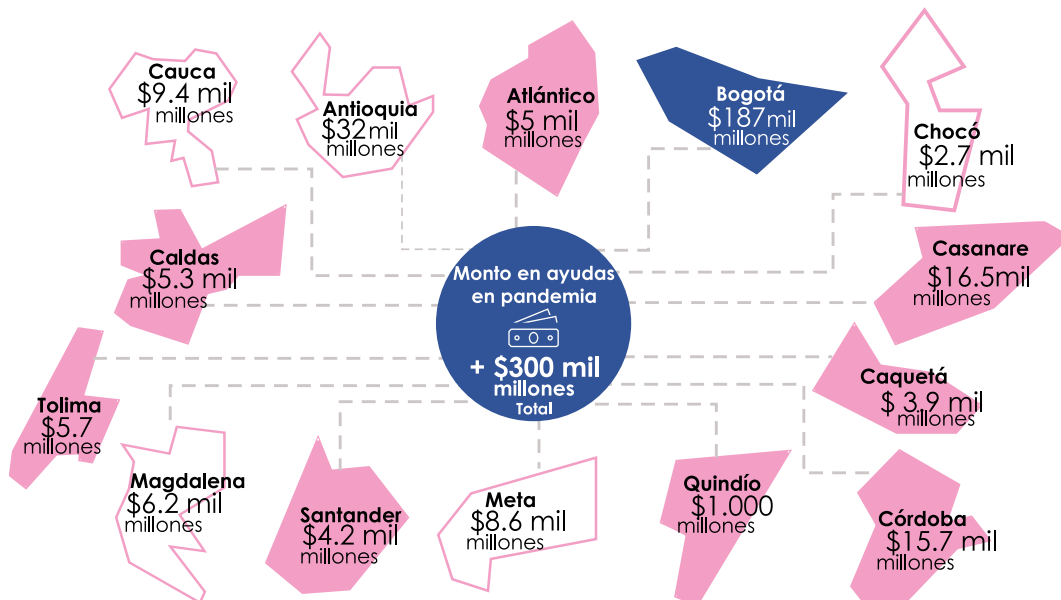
Cauca
$9.4 mil millones

Antioquia
$32 mil millones

Atlántico
$5 mil millones

Bogotá
$187 mil millones

Chocó
$2.7 mil millones

Caldas
$5.3 mil millones

Monto en ayudas en pandemia
+ $300 mil millones
Total

Casanare
$16.5mil millones

Tolima
$5.7 millones

Caquetá
$ 3.9 mil millones

Magdalena
$6.2 mil millones

Santander
$4.2 mil millones

Meta
$8.6 mil millones

Quindío
$1.000 millones

Córdoba
$15.7 mil millones